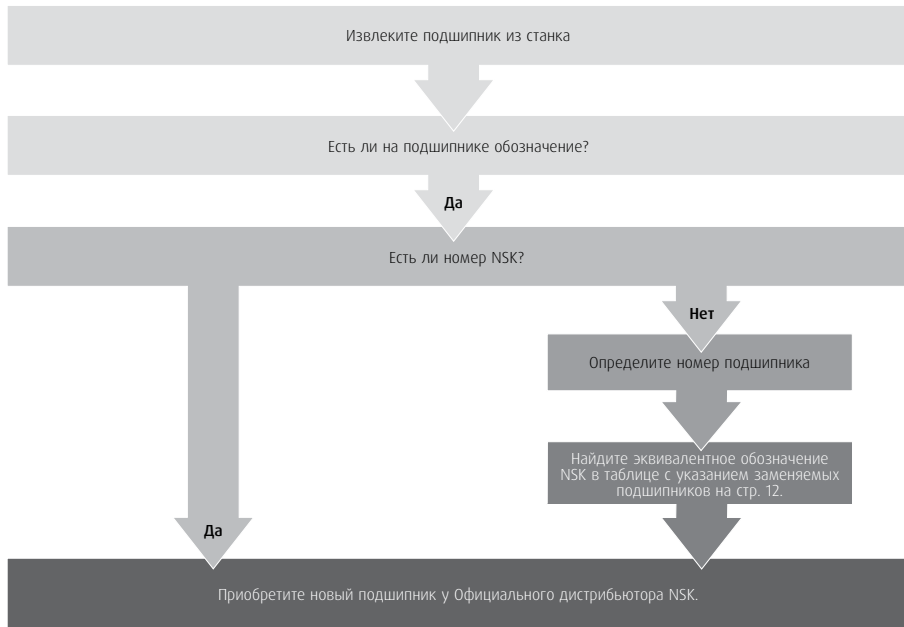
Извлеките подшипник из станка

Есть ли на подшипнике обозначение?

Да

Есть ли номер NSK?

Нет

Определите номер подшипника

Найдите эквивалентное обозначение NSK в таблице с указанием заменяемых подшипников на стр. 12.

Да

Приобретите новый подшипник у Официального дистрибьютора NSK.